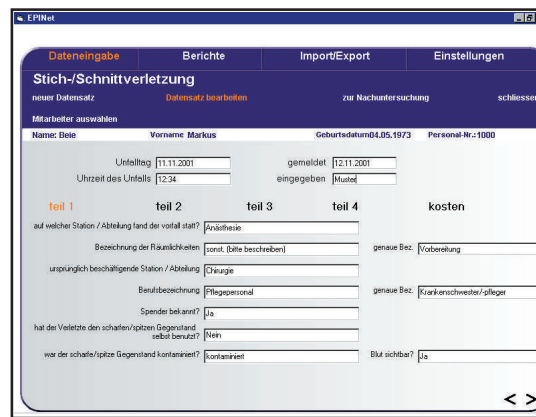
EPINet

Dateneingabe | Berichte | Import/Export | Einstellungen

Stich-/Schnittverletzung

neuer Datensatz | Datensatz bearbeiten | zur Nachuntersuchung | schliessen

Mitarbeiter auswählen

Name: Beie | Vorname Markus | Geburtsdatum 04.05.1973 | Personal-Nr.: 1000

Unfalltag 11.11.2001
gemeldet 12.11.2001
Uhrzeit des Unfalls 12:34
eingegeben Muster

teil 1 | teil 2 | teil 3 | teil 4 | kosten

auf welcher Station / Abteilung fand der vorfall statt? Anästhesie

Bezeichnung der Räumlichkeiten sonst. (bitte beschreiben)
genaue Bez. Vorbereitung

ursprünglich beschäftigende Station / Abteilung Chirurgie

Berufsbezeichnung Pflegepersonal
genaue Bez. Krankenschwester/-pfleger

Spender bekannt? Ja

hat der Verletzte den scharfen/spitzen Gegenstand selbst benutzt? Nein

war der scharfe/spitze Gegenstand kontaminiert? kontaminiert
Blut sichtbar? Ja

< >